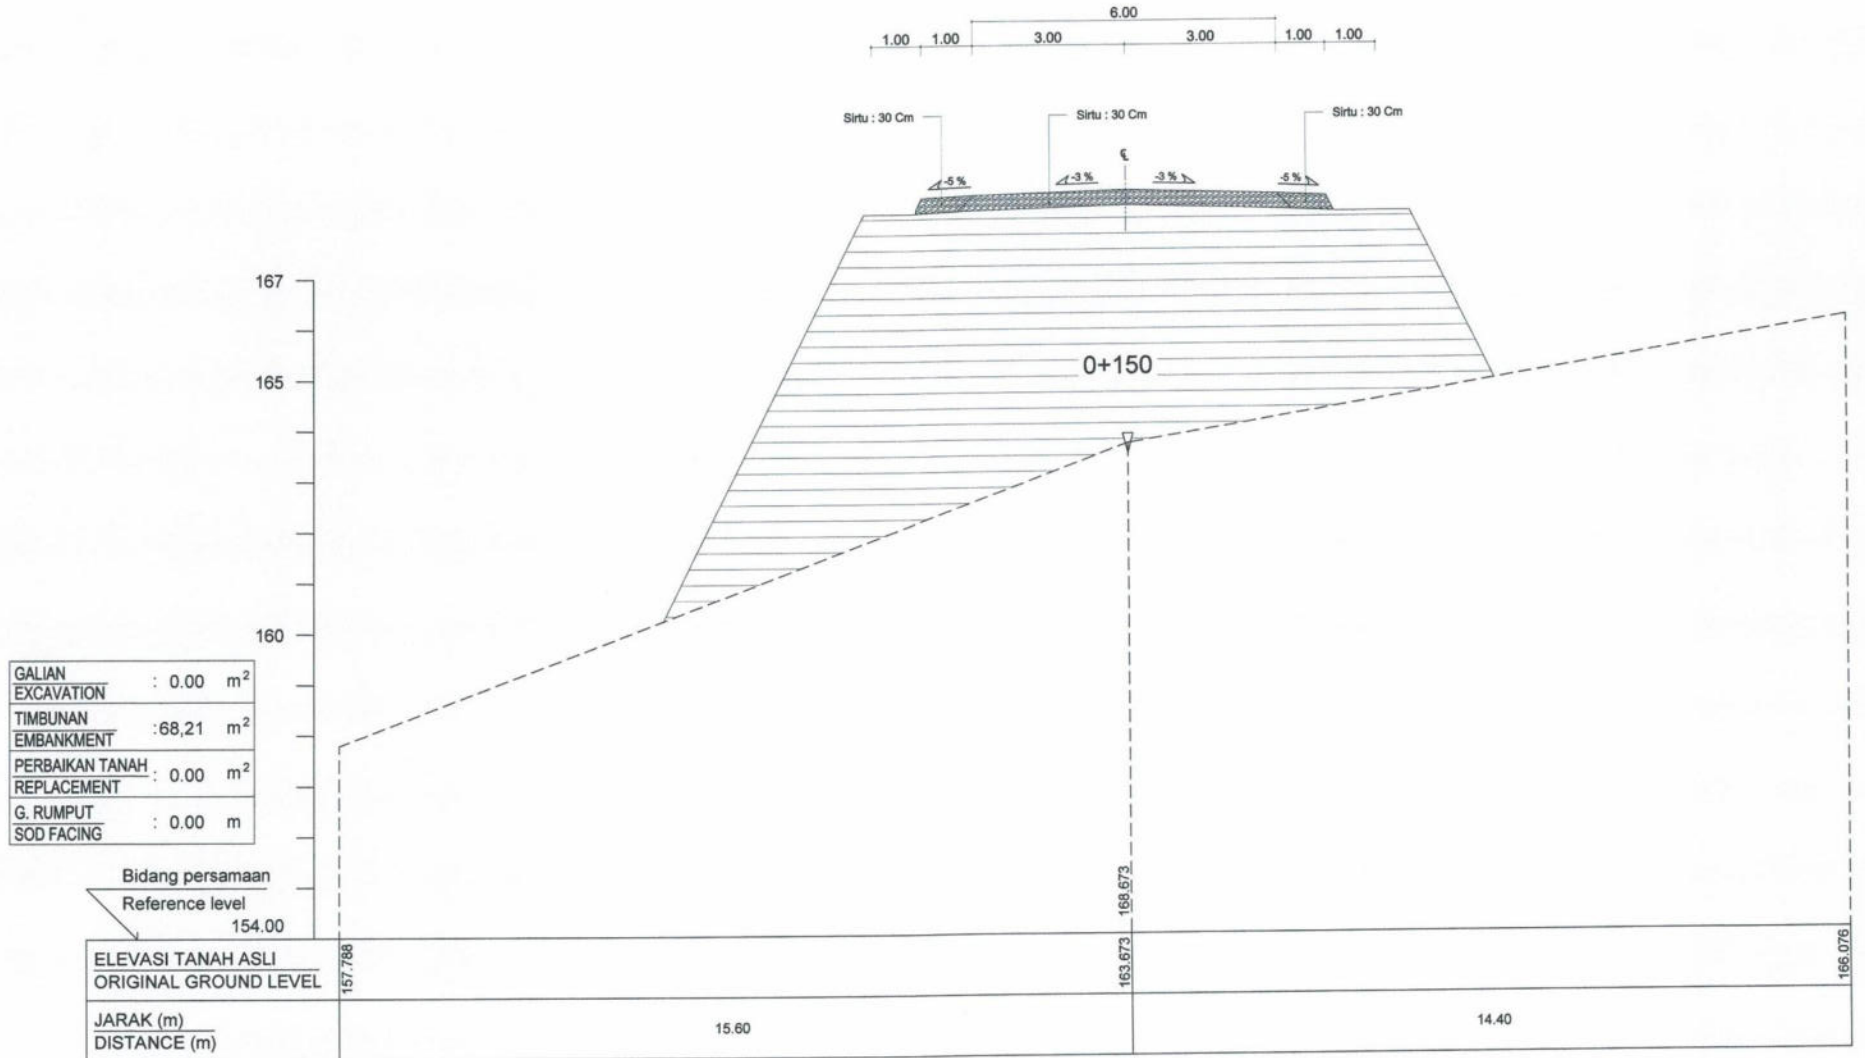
6.00
1.00 1.00 3.00 3.00 1.00 1.00

Sirtu : 30 Cm
Sirtu : 30 Cm
Sirtu : 30 Cm

℄
-5 %
-3 %
-3 %
-5 %

167
165
160

0+150

GALIAN
EXCAVATION : 0.00 $m^2$
TIMBUNAN
EMBANKMENT :68,21 $m^2$
PERBAIKAN TANAH
REPLACEMENT : 0.00 $m^2$
G. RUMPUT
SOD FACING : 0.00 m

Bidang persamaan
Reference level
154.00

168.673

| ELEVASI TANAH ASLI / ORIGINAL GROUND LEVEL | 157.788 | 163.673 | 166.076 |
|---|---|---|---|
| JARAK (m) / DISTANCE (m) | 15.60 | 14.40 | |